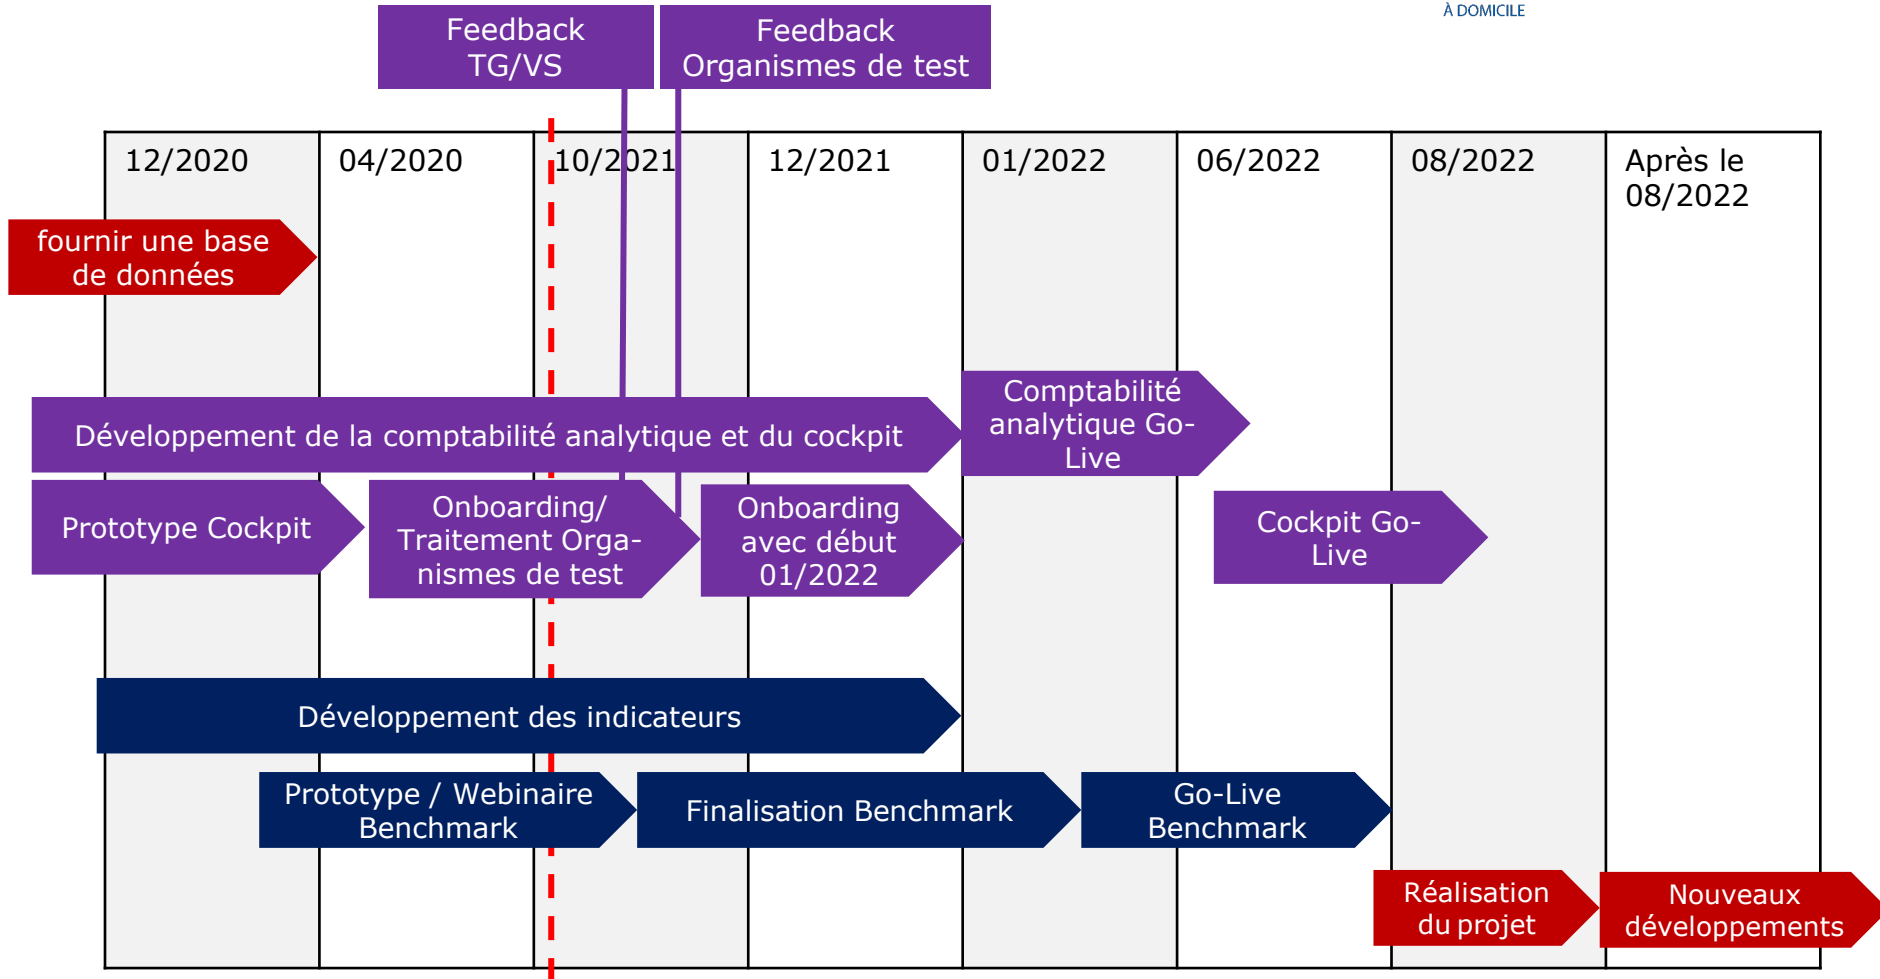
À DOMICILE

Feedback TG/VS

Feedback Organismes de test

| 12/2020 | 04/2020 | 10/2021 | 12/2021 | 01/2022 | 06/2022 | 08/2022 | Après le 08/2022 |
|---|---|---|---|---|---|---|---|

fournir une base de données

Développement de la comptabilité analytique et du cockpit

Comptabilité analytique Go-Live

Prototype Cockpit

Onboarding/ Traitement Organismes de test

Onboarding avec début 01/2022

Cockpit Go-Live

Développement des indicateurs

Prototype / Webinaire Benchmark

Finalisation Benchmark

Go-Live Benchmark

Réalisation du projet

Nouveaux développements